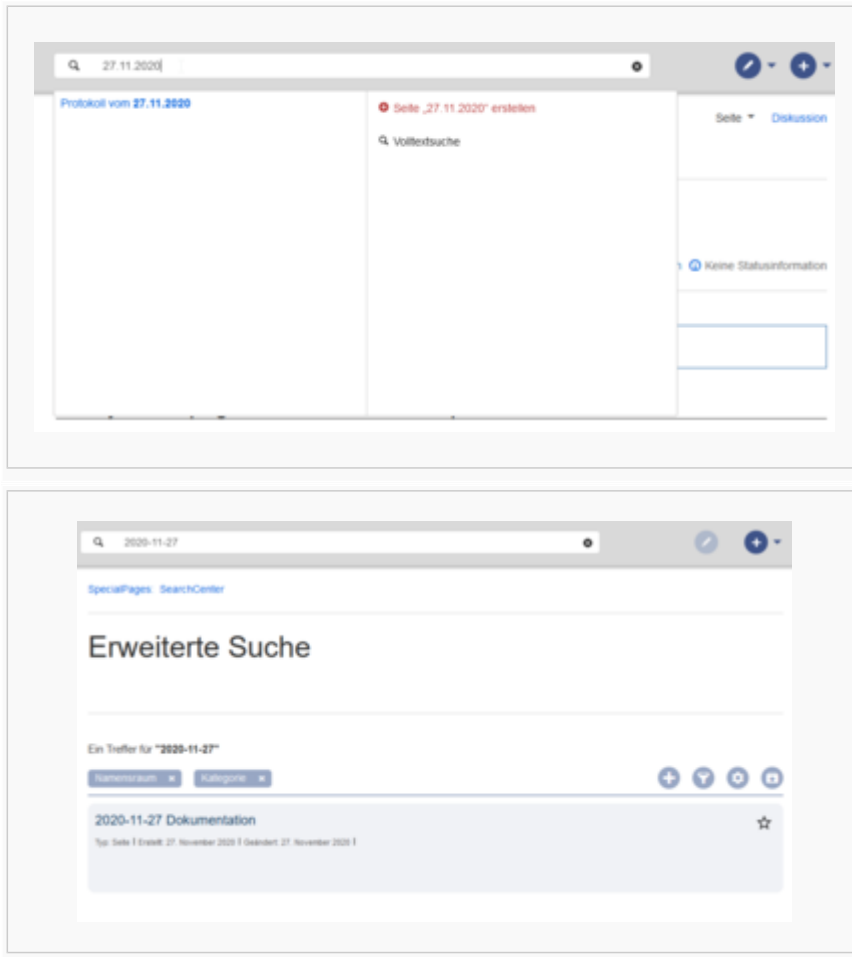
27.11.2020

Protokoll vom 27.11.2020

Seite „27.11.2020" erstellen

Volltextsuche

Seite

Diskussion

Keine Statusinformation

2020-11-27

SpecialPages: SearchCenter

Erweiterte Suche

Ein Treffer für "2020-11-27"

Namensraum ×

Kategorie ×

2020-11-27 Dokumentation

Typ: Seite | Erstellt: 27. November 2020 | Geändert: 27. November 2020 |